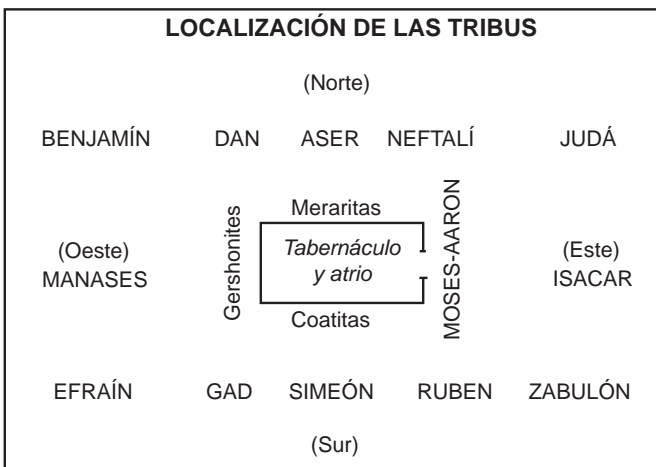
LOCALIZACIÓN DE LAS TRIBUS

(Norte)

BENJAMÍN DAN ASER NEFTALÍ JUDÁ

Meraritas

(Oeste)
MANASES

Gershonites

Tabernáculo y atrio

MOSES-AARON

(Este)
ISACAR

Coatitas

EFRAÍN GAD SIMEÓN RUBEN ZABULÓN

(Sur)